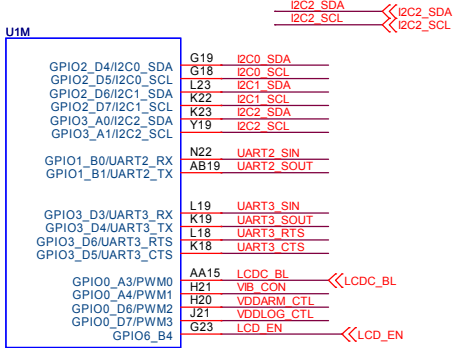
I2C2_SDA
I2C2_SCL
I2C2_SDA
I2C2_SCL

U1M

GPIO2_D4/I2C0_SDA
GPIO2_D5/I2C0_SCL
GPIO2_D6/I2C1_SDA
GPIO2_D7/I2C1_SCL
GPIO3_A0/I2C2_SDA
GPIO3_A1/I2C2_SCL

G19 I2C0_SDA
G18 I2C0_SCL
L23 I2C1_SDA
K22 I2C1_SCL
K23 I2C2_SDA
Y19 I2C2_SCL

GPIO1_B0/UART2_RX
GPIO1_B1/UART2_TX

N22 UART2_SIN
AB19 UART2_SOUT

GPIO3_D3/UART3_RX
GPIO3_D4/UART3_TX
GPIO3_D6/UART3_RTS
GPIO3_D5/UART3_CTS

L19 UART3_SIN
K19 UART3_SOUT
L18 UART3_RTS
K18 UART3_CTS

GPIO0_A3/PWM0
GPIO0_A4/PWM1
GPIO0_D6/PWM2
GPIO0_D7/PWM3
GPIO6_B4

AA15 LCDC_BL
H21 VIB_CON
H20 VDDARM_CTL
J21 VDDLOG_CTL
G23 LCD_EN

LCDC_BL
LCD_EN